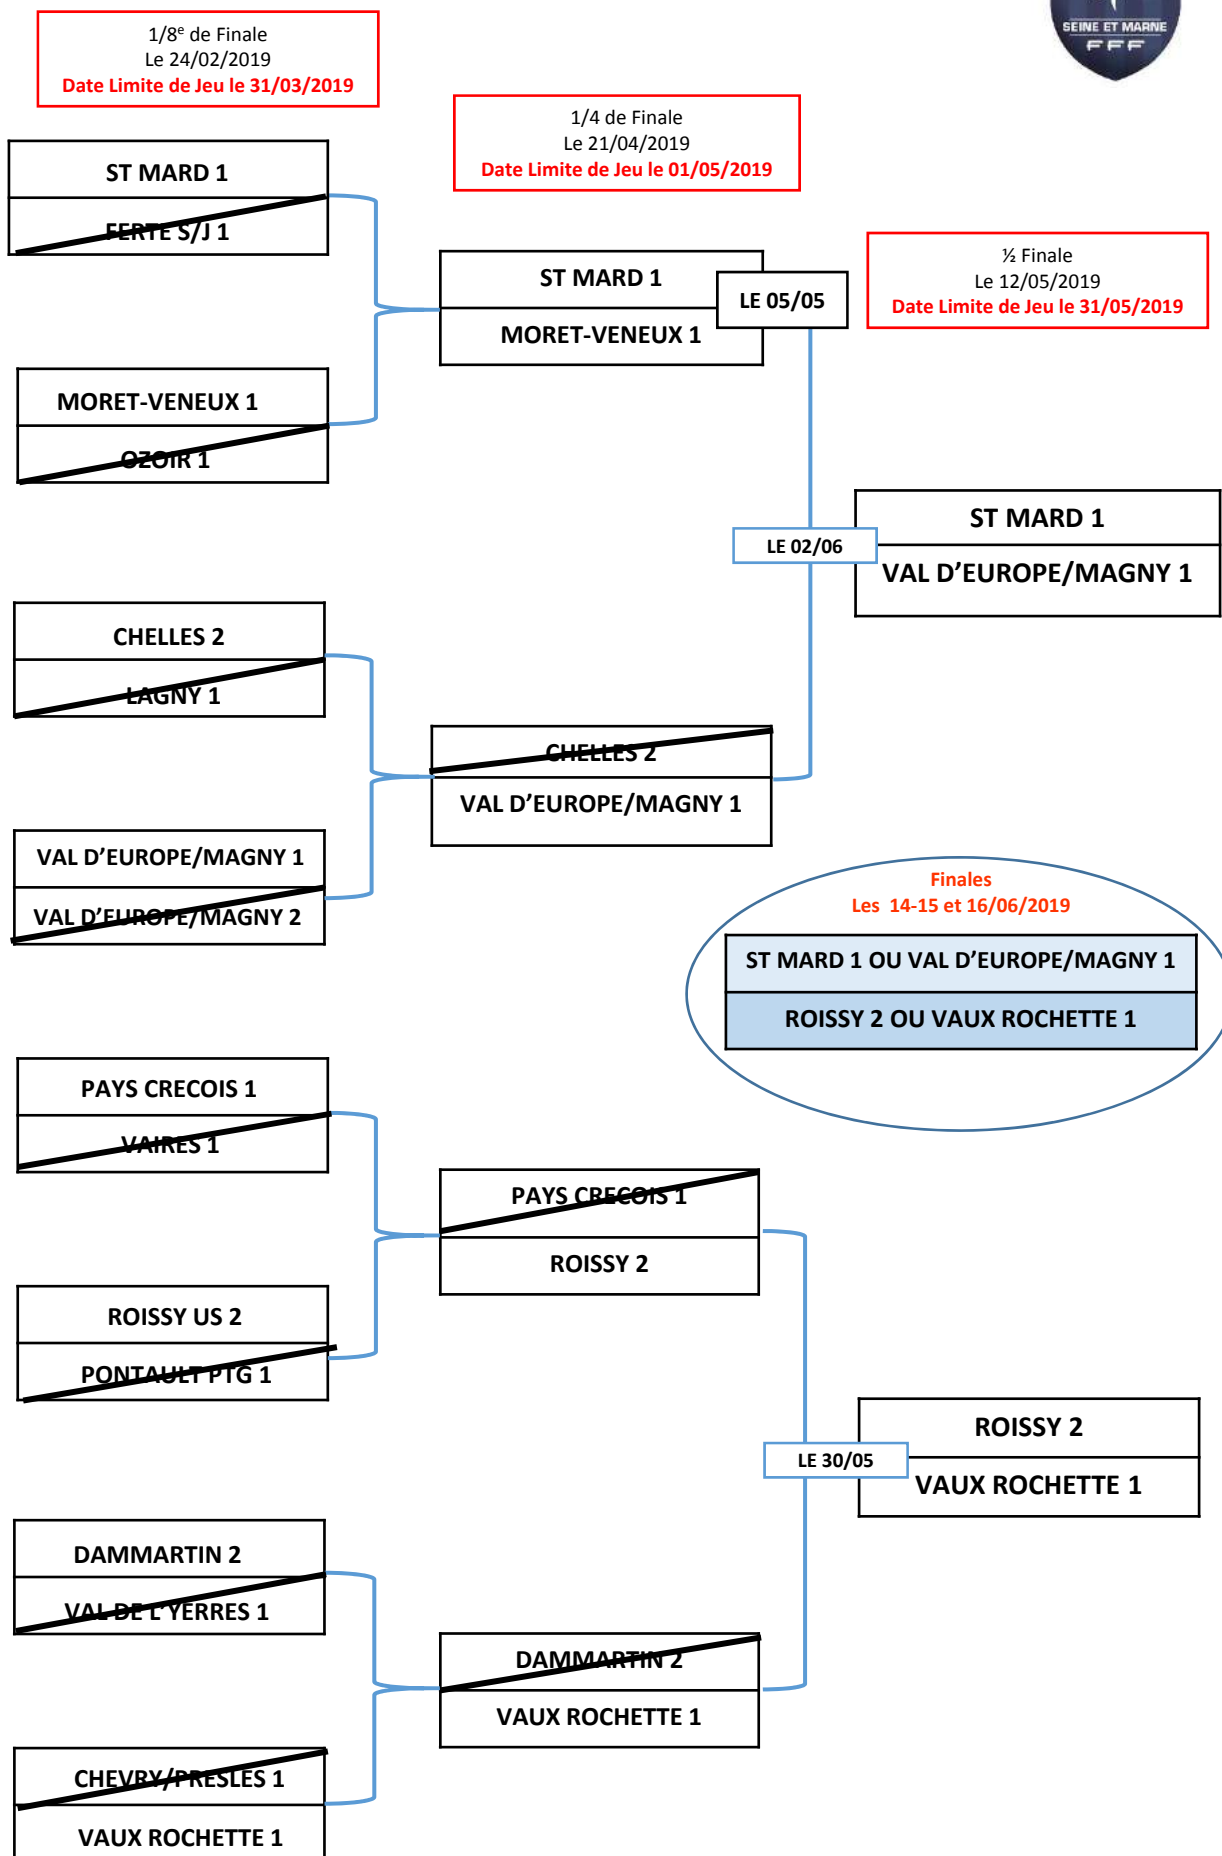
SEINE ET MARNE
FFF

1/8$^e$ de Finale
Le 24/02/2019
Date Limite de Jeu le 31/03/2019

1/4 de Finale
Le 21/04/2019
Date Limite de Jeu le 01/05/2019

½ Finale
Le 12/05/2019
Date Limite de Jeu le 31/05/2019

ST MARD 1
FERTE S/J 1

MORET-VENEUX 1
OZOIR 1

ST MARD 1
MORET-VENEUX 1
LE 05/05

LE 02/06
ST MARD 1
VAL D'EUROPE/MAGNY 1

CHELLES 2
LAGNY 1

CHELLES 2
VAL D'EUROPE/MAGNY 1

VAL D'EUROPE/MAGNY 1
VAL D'EUROPE/MAGNY 2

Finales
Les 14-15 et 16/06/2019
ST MARD 1 OU VAL D'EUROPE/MAGNY 1
ROISSY 2 OU VAUX ROCHETTE 1

PAYS CRECOIS 1
VAIRES 1

PAYS CRECOIS 1
ROISSY 2

ROISSY US 2
PONTAULT PTG 1

LE 30/05
ROISSY 2
VAUX ROCHETTE 1

DAMMARTIN 2
VAL DE L'YERRES 1

DAMMARTIN 2
VAUX ROCHETTE 1

CHEVRY/PRESLES 1
VAUX ROCHETTE 1